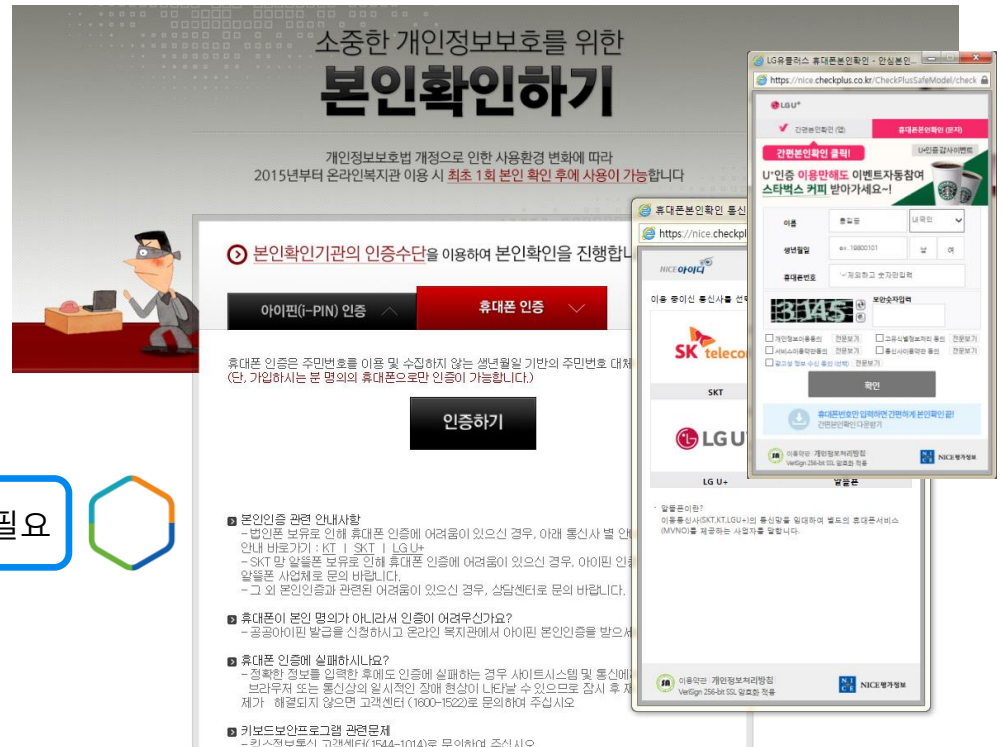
소중한 개인정보보호를 위한
본인확인하기

개인정보보호법 개정으로 인한 사용환경 변화에 따라 2015년부터 온라인복지관 이용 시 최초 1회 본인 확인 후에 사용이 가능합니다

본인확인기관의 인증수단을 이용하여 본인확인을 진행합니

아이핀(i-PIN) 인증
휴대폰 인증

휴대폰 인증은 주민번호를 이용 및 수집하지 않는 생년월일 기반의 주민번호 대체
(단, 가입하시는 분 명의의 휴대폰으로만 인증이 가능합니다.)

인증하기

본인인증 관련 안내사항
- 법인폰 보유로 인해 휴대폰 인증에 어려움이 있으신 경우, 아래 통신사 별 안내
안내 바로가기 : KT | SKT | LG U+
- SKT 망 알뜰폰 보유로 인해 휴대폰 인증에 어려움이 있으신 경우, 아이핀 인증
알뜰폰 사업체로 문의 바랍니다.
- 그 외 본인인증과 관련된 어려움이 있으신 경우, 상담센터로 문의 바랍니다.

휴대폰이 본인 명의가 아니라서 인증이 어려우신가요?
- 공공아이핀 발급을 신청하시고 온라인 복지관에서 아이핀 본인인증을 받으세

휴대폰 인증에 실패하시나요?
- 정확한 정보를 입력한 후에도 인증에 실패하는 경우 사이트시스템 및 통신에
브라우저 또는 통신상의 일시적인 장애 현상이 나타날 수 있으므로 잠시 후 재
제가 해결되지 않으면 고객센터 (1600-1522)로 문의하여 주십시오

키보드보안프로그램 관련문제
- 킹스정보통신 고객센터(1544-1014)로 문의하여 주십시오

필요

휴대폰본인확인 통신
https://nice.checkpl
NICE아이디
이용 중이신 통신사를 선택
SK telecom
SKT
LG U+
LG U+
알뜰폰
· 알뜰폰이란?
이동통신사(SKT,KT,LGU+)의 통신망을 임대하여 별도의 휴대폰서비스(MVNO)를 제공하는 사업자를 말합니다.
이용약관 개인정보처리방침
VeriSign 256-bit SSL 암호화 적용
NICE평가정보

LG유플러스 휴대폰본인확인 - 안심본인...
https://nice.checkplus.co.kr/CheckPlusSafeModel/check
LG U+
간편본인확인 (앱)
휴대폰본인확인 (문자)
U+인증감사이벤트
간편본인확인 클릭!
U+인증 이용만해도 이벤트자동참여
스타벅스 커피 받아가세요~!
이름
홍길동
내국인
생년월일
ex. 19800101
남
여
휴대폰번호
'-'제외하고 숫자만입력
3145
보안숫자입력
개인정보이용동의
전문보기
고유식별정보처리 동의
전문보기
서비스이용약관동의
전문보기
통신사이용약관 동의
전문보기
알고싶 정보 수신 동의 (선택)
전문보기
확인
휴대폰번호만 입력하면 간편하게 본인확인 끝!
간편본인확인앱받기
이용약관 개인정보처리방침
VeriSign 256-bit SSL 암호화 적용
NICE평가정보